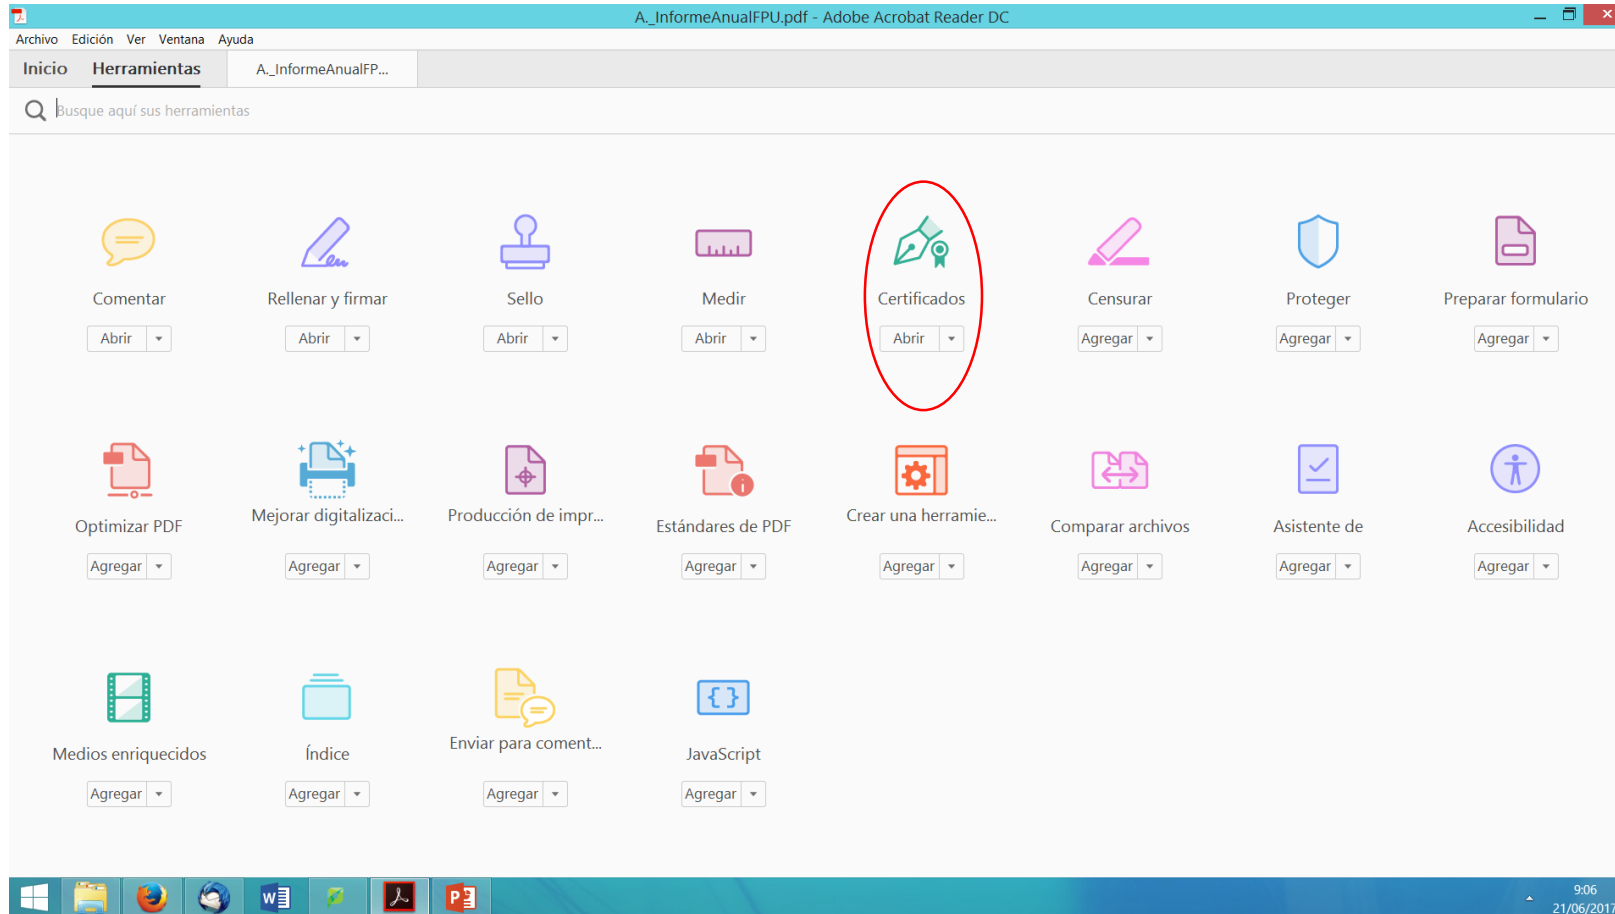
A._InformeAnualFPU.pdf - Adobe Acrobat Reader DC

Archivo Edición Ver Ventana Ayuda

Inicio Herramientas A._InformeAnualFP...

Busque aquí sus herramientas

Comentar
Abrir

Rellenar y firmar
Abrir

Sello
Abrir

Medir
Abrir

Certificados
Abrir

Censurar
Agregar

Proteger
Agregar

Preparar formulario
Agregar

Optimizar PDF
Agregar

Mejorar digitalizaci...
Agregar

Producción de impr...
Agregar

Estándares de PDF
Agregar

Crear una herramie...
Agregar

Comparar archivos
Agregar

Asistente de
Agregar

Accesibilidad
Agregar

Medios enriquecidos
Agregar

Índice
Agregar

Enviar para coment...
Agregar

JavaScript
Agregar

9:06
21/06/201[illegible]